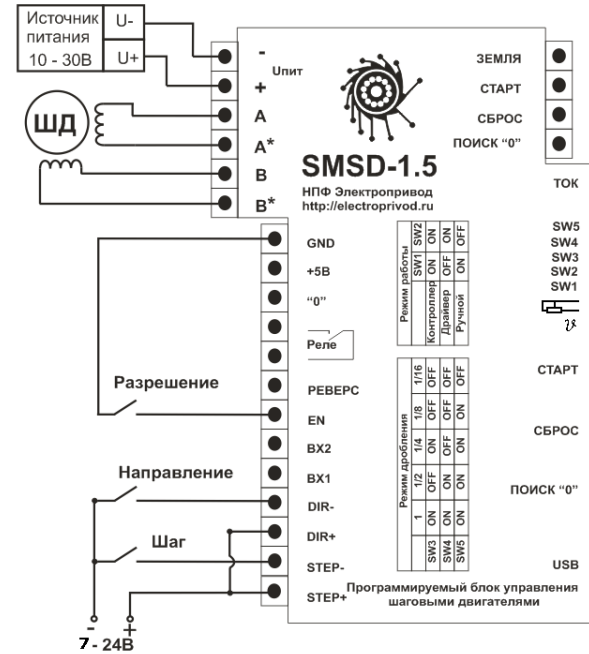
Источник питания 10 - 30В

U-

U+

ШД

-
Uпит
+
A
A*
B
B*

ЗЕМЛЯ
СТАРТ
СБРОС
ПОИСК "0"

SMSD-1.5
НПФ Электропривод
http://electroprivod.ru

ТОК

GND
+5В
"0"
Реле
РЕВЕРС
EN
ВХ2
ВХ1
DIR-
DIR+
STEP-
STEP+

Режим работы

| | SW1 | SW2 |
|---|---|---|
| Контроллер | ON | ON |
| Драйвер | OFF | ON |
| Ручной | ON | OFF |

SW5
SW4
SW3
SW2
SW1

Режим дробления

| | 1 | 1/2 | 1/4 | 1/8 | 1/16 |
|---|---|---|---|---|---|
| SW3 | ON | OFF | ON | OFF | OFF |
| SW4 | ON | ON | OFF | OFF | OFF |
| SW5 | ON | ON | ON | ON | OFF |

СТАРТ
СБРОС
ПОИСК "0"
USB

Разрешение
Направление
Шаг

Программируемый блок управления шаговыми двигателями

-
+
7 - 24В